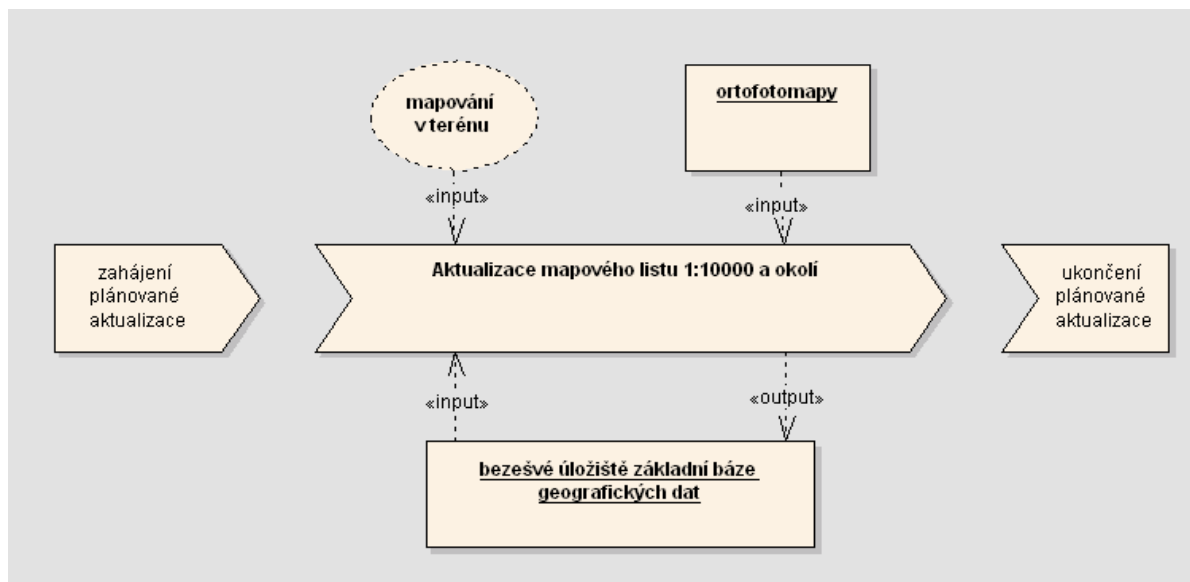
mapování v terénu

ortofotomapy

«input»

«input»

zahájení plánované aktualizace

Aktualizace mapového listu 1:10000 a okolí

ukončení plánované aktualizace

«input»

«output»

bezešvé úložiště základní báze geografických dat